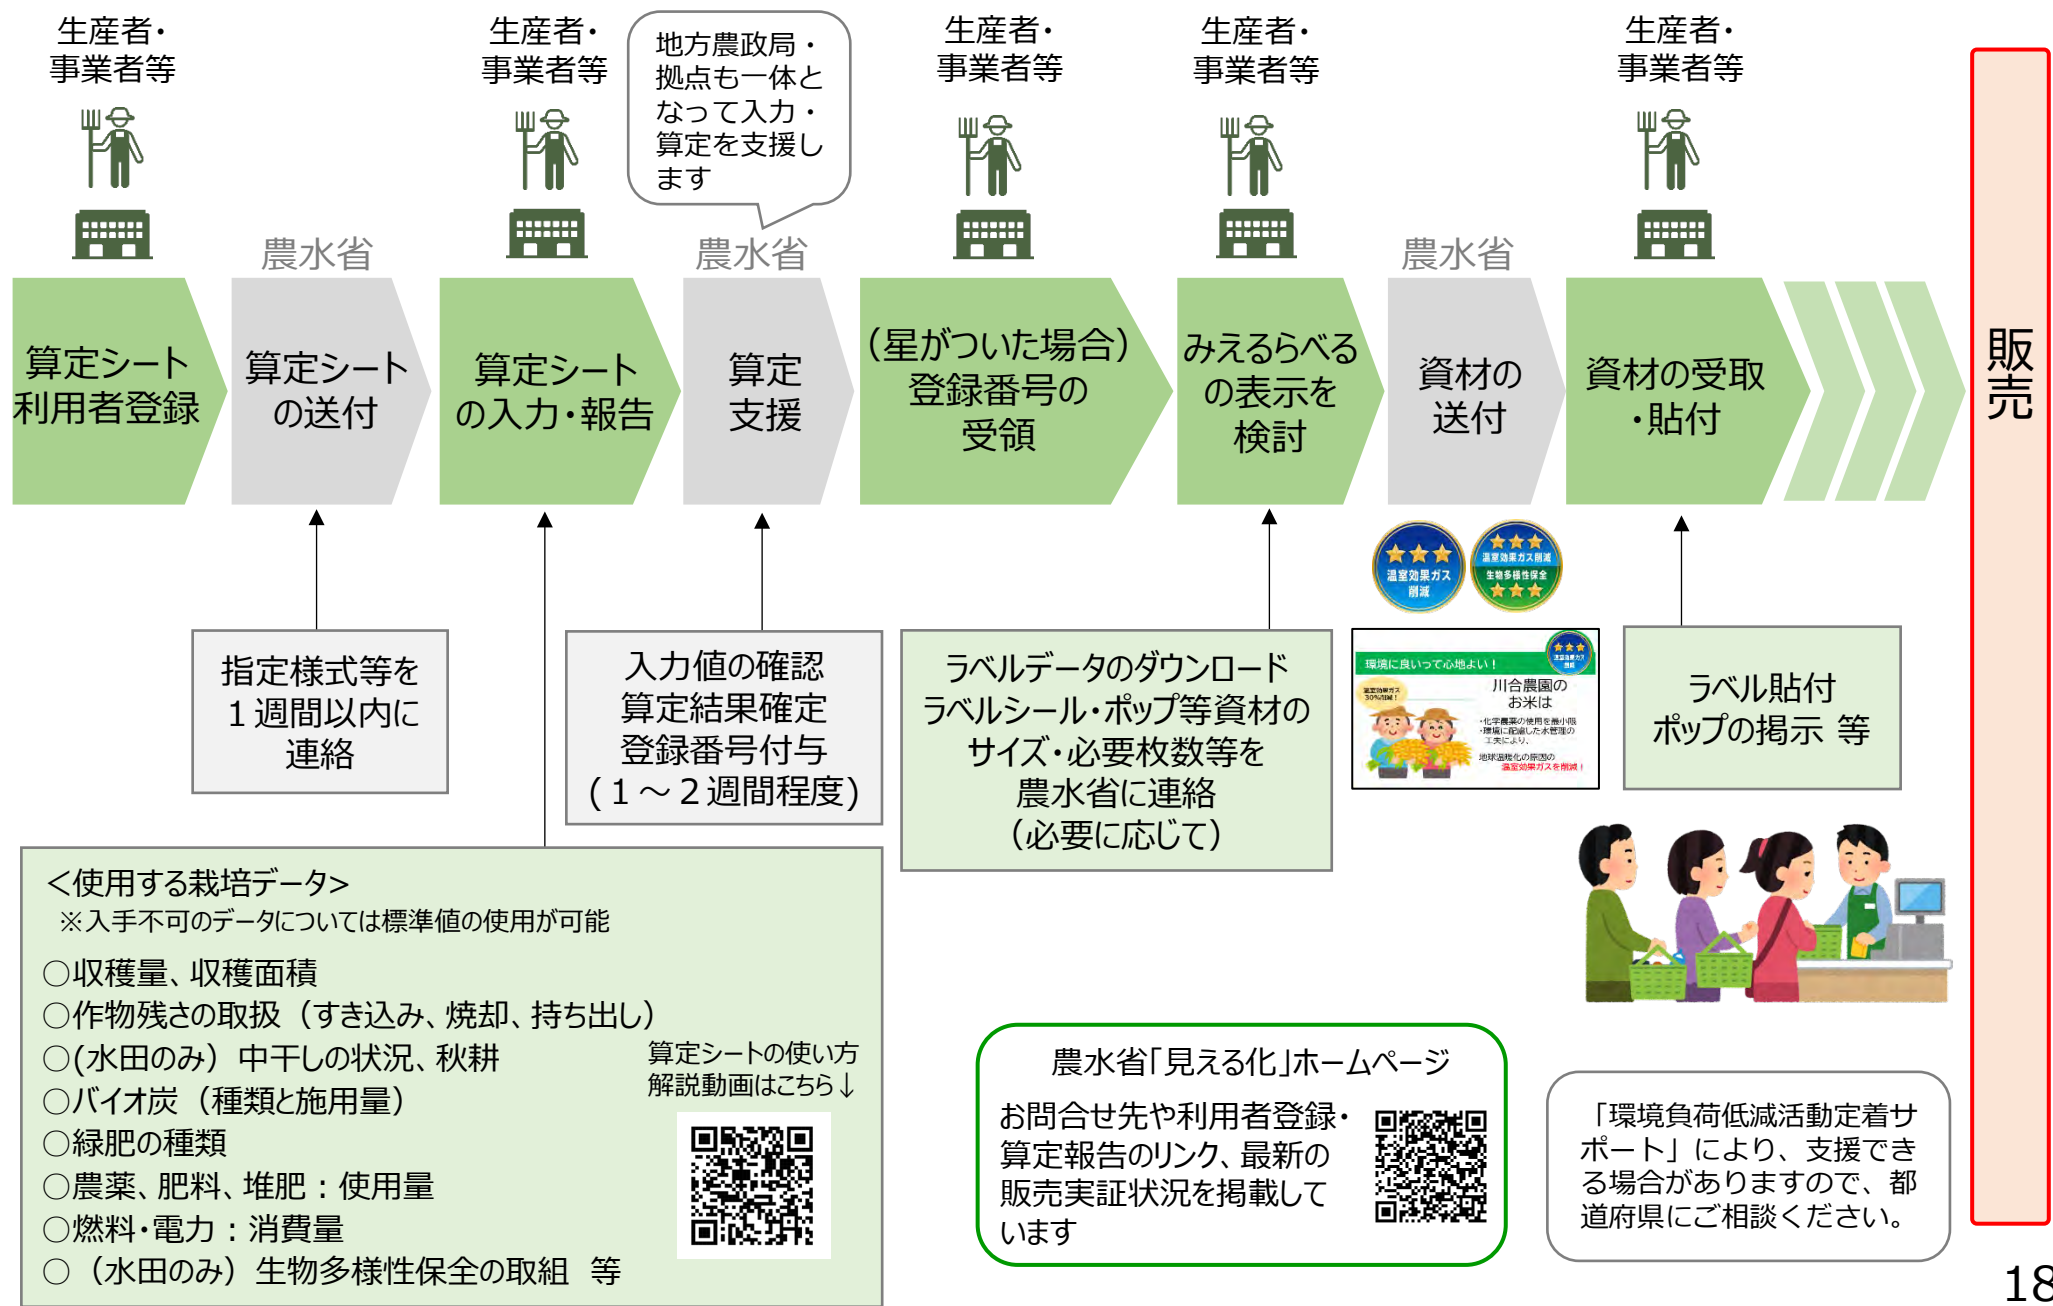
生産者・事業者等

農水省

生産者・事業者等

地方農政局・拠点も一体となって入力・算定を支援します

農水省

生産者・事業者等

生産者・事業者等

農水省

生産者・事業者等

算定シート利用者登録

算定シートの送付

算定シートの入力・報告

算定支援

(星がついた場合)登録番号の受領

みえるらべるの表示を検討

資材の送付

資材の受取・貼付

販売

温室効果ガス削減

温室効果ガス削減 生物多様性保全

指定様式等を１週間以内に連絡

入力値の確認
算定結果確定
登録番号付与
(１～２週間程度)

ラベルデータのダウンロード
ラベルシール・ポップ等資材のサイズ・必要枚数等を農水省に連絡
(必要に応じて)

環境に良いって心地よい！
川合農園のお米は
温室効果ガス30%削減！
・化学農薬の使用を最小限
・環境に配慮した水管理の工夫により、
地球温暖化の原因の温室効果ガスを削減！

ラベル貼付
ポップの掲示 等

<使用する栽培データ>
※入手不可のデータについては標準値の使用が可能
○収穫量、収穫面積
○作物残さの取扱（すき込み、焼却、持ち出し）
○(水田のみ）中干しの状況、秋耕
○バイオ炭（種類と施用量）
○緑肥の種類
○農薬、肥料、堆肥：使用量
○燃料・電力：消費量
○（水田のみ）生物多様性保全の取組 等

算定シートの使い方解説動画はこちら↓

農水省「見える化」ホームページ
お問合せ先や利用者登録・算定報告のリンク、最新の販売実証状況を掲載しています

「環境負荷低減活動定着サポート」により、支援できる場合がありますので、都道府県にご相談ください。

18